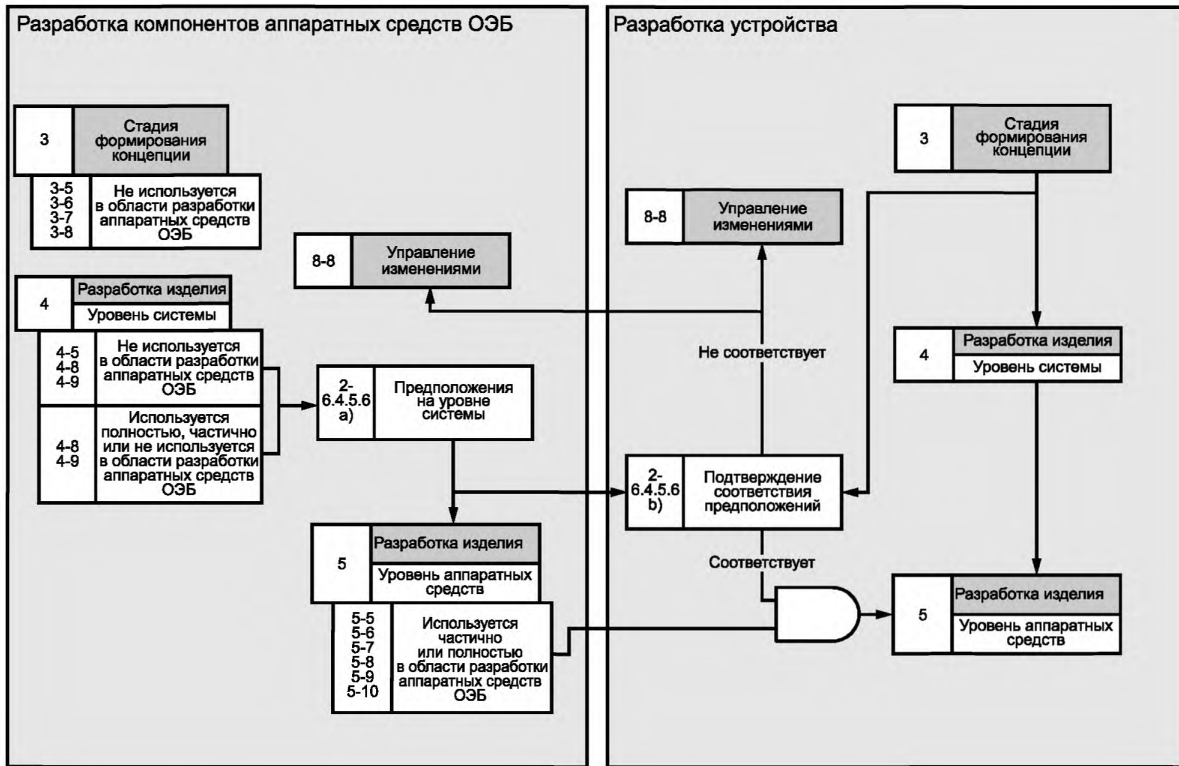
Разработка компонентов аппаратных средств ОЭБ

3
Стадия формирования концепции

3-5
3-6
3-7
3-8
Не используется в области разработки аппаратных средств ОЭБ

8-8
Управление изменениями

4
Разработка изделия
Уровень системы

4-5
4-8
4-9
Не используется в области разработки аппаратных средств ОЭБ

4-8
4-9
Используется полностью, частично или не используется в области разработки аппаратных средств ОЭБ

2-6.4.5.6 a)
Предположения на уровне системы

5
Разработка изделия
Уровень аппаратных средств

5-5
5-6
5-7
5-8
5-9
5-10
Используется частично или полностью в области разработки аппаратных средств ОЭБ

Разработка устройства

3
Стадия формирования концепции

8-8
Управление изменениями

Не соответствует

4
Разработка изделия
Уровень системы

2-6.4.5.6 b)
Подтверждение соответствия предположений

Соответствует

5
Разработка изделия
Уровень аппаратных средств